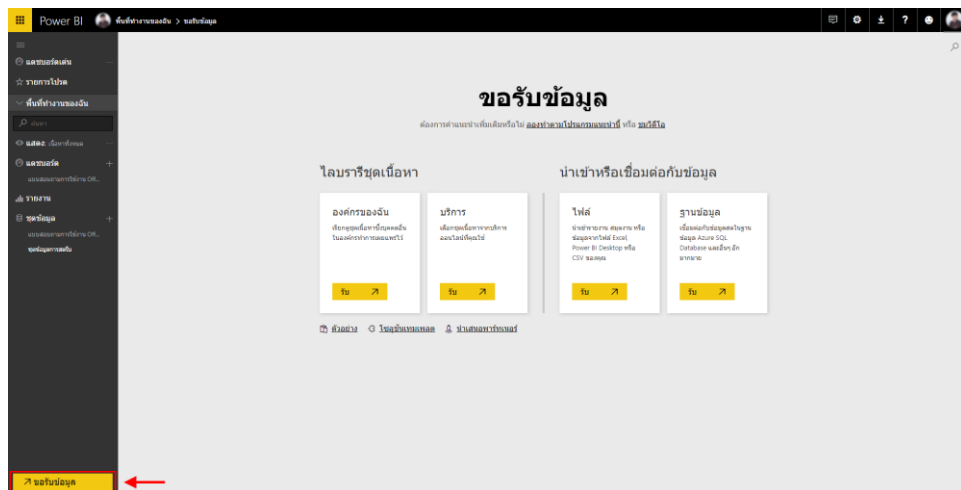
Power BI พื้นที่ทำงานของฉัน > ขอรับข้อมูล

แดชบอร์ดเด่น
รายการโปรด
พื้นที่ทำงานของฉัน
ค้นหา
แสดง: เนื้อหาทั้งหมด
แดชบอร์ด
แบบสอบถามการใช้งาน Off...
รายงาน
ชุดข้อมูล
แบบสอบถามการใช้งาน Off...
ชุดข้อมูลการสตรีม

ขอรับข้อมูล
ต้องการคำแนะนำเพิ่มเติมหรือไม่ ลองทำตามบทปฏิบัติการแนะนำนี้ หรือ ขอวิดีโอ

ไลบรารีชุดเนื้อหา

องค์กรของฉัน
เรียกดูชุดเนื้อหาที่บุคคลอื่นในองค์กรทำการเผยแพร่ไว้
รับ

บริการ
เลือกชุดเนื้อหาจากบริการออนไลน์ที่คุณใช้
รับ

นำเข้าหรือเชื่อมต่อกับข้อมูล

ไฟล์
นำเข้ารายงาน สมุดงาน หรือข้อมูลจากไฟล์ Excel, Power BI Desktop หรือ CSV ของคุณ
รับ

ฐานข้อมูล
เชื่อมต่อกับข้อมูลสดในฐานข้อมูล Azure SQL Database และอื่นๆ อีกมากมาย
รับ

ตัวอย่าง
ไปยังชั้นแหล่งผลิต
นำเสนอพาร์ทเนอร์

ขอรับข้อมูล